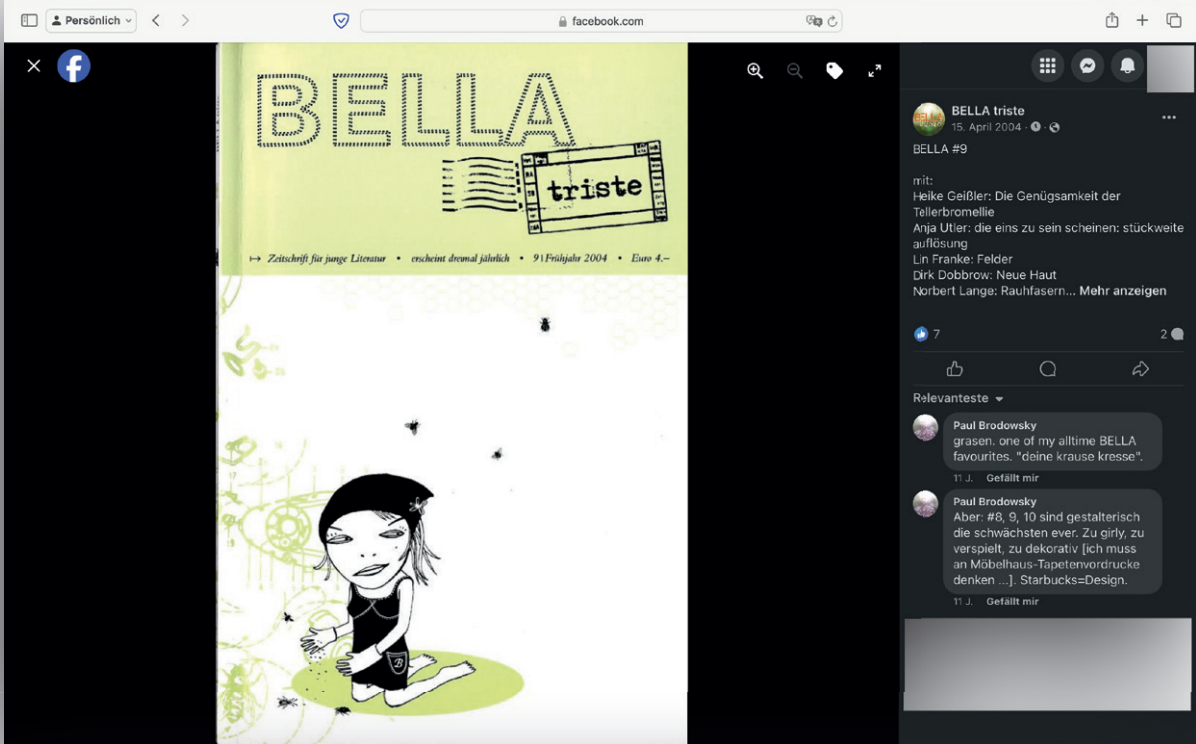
Persönlich

facebook.com

BELLA triste

↦ Zeitschrift für junge Literatur • erscheint dreimal jährlich • 9 | Frühjahr 2004 • Euro 4.–

BELLA triste
15. April 2004 ·

BELLA #9

mit:
Heike Geißler: Die Genügsamkeit der Tellerbromelie
Anja Utler: die eins zu sein scheinen: stückweite auflösung
Lin Franke: Felder
Dirk Dobbrow: Neue Haut
Norbert Lange: Rauhfasern... Mehr anzeigen

7

2

Relevanteste

Paul Brodowsky
grasen. one of my alltime BELLA favourites. "deine krause kresse".
11 J. Gefällt mir

Paul Brodowsky
Aber: #8, 9, 10 sind gestalterisch die schwächsten ever. Zu girly, zu verspielt, zu dekorativ [ich muss an Möbelhaus-Tapetenvordrucke denken ...]. Starbucks=Design.
11 J. Gefällt mir